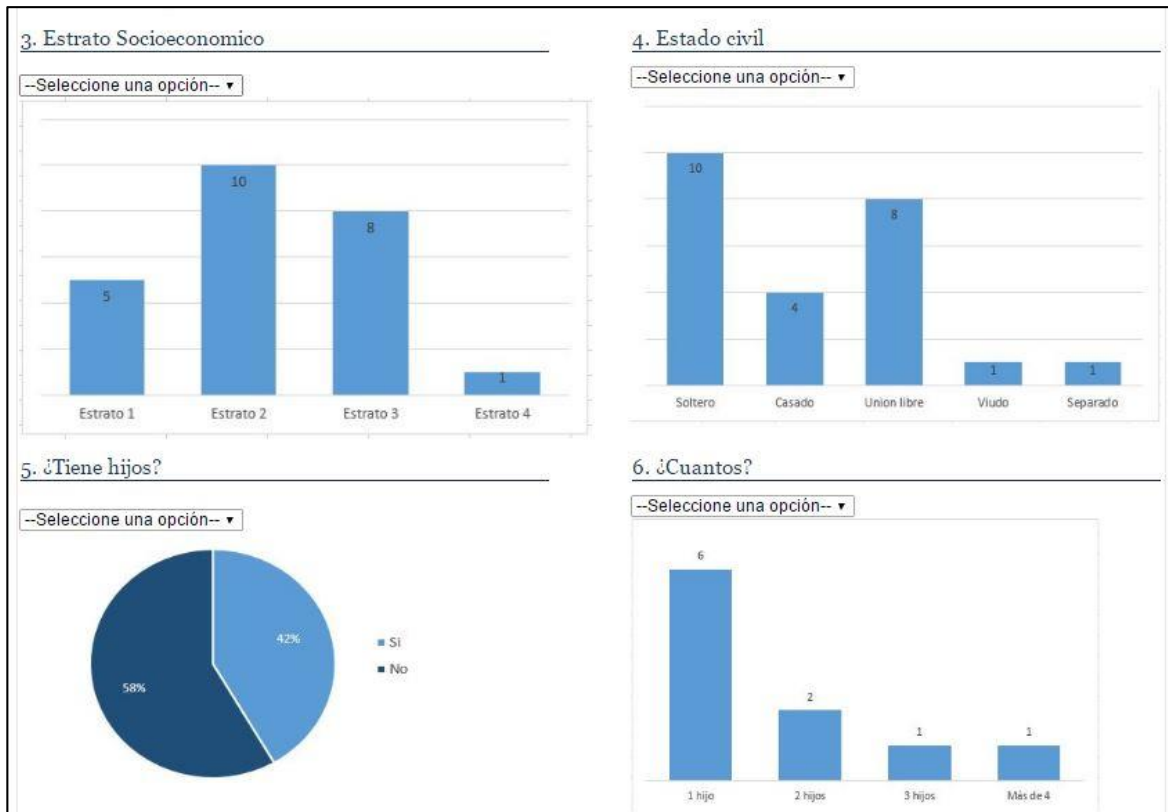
3. Estrato Socioeconomico

--Seleccione una opción-- ▾

5
10
8
1
Estrato 1
Estrato 2
Estrato 3
Estrato 4

4. Estado civil

--Seleccione una opción-- ▾

10
4
8
1
1
Soltero
Casado
Union libre
Viudo
Separado

5. ¿Tiene hijos?

--Seleccione una opción-- ▾

42%
58%
Si
No

6. ¿Cuantos?

--Seleccione una opción-- ▾

6
2
1
1
1 hijo
2 hijos
3 hijos
Más de 4